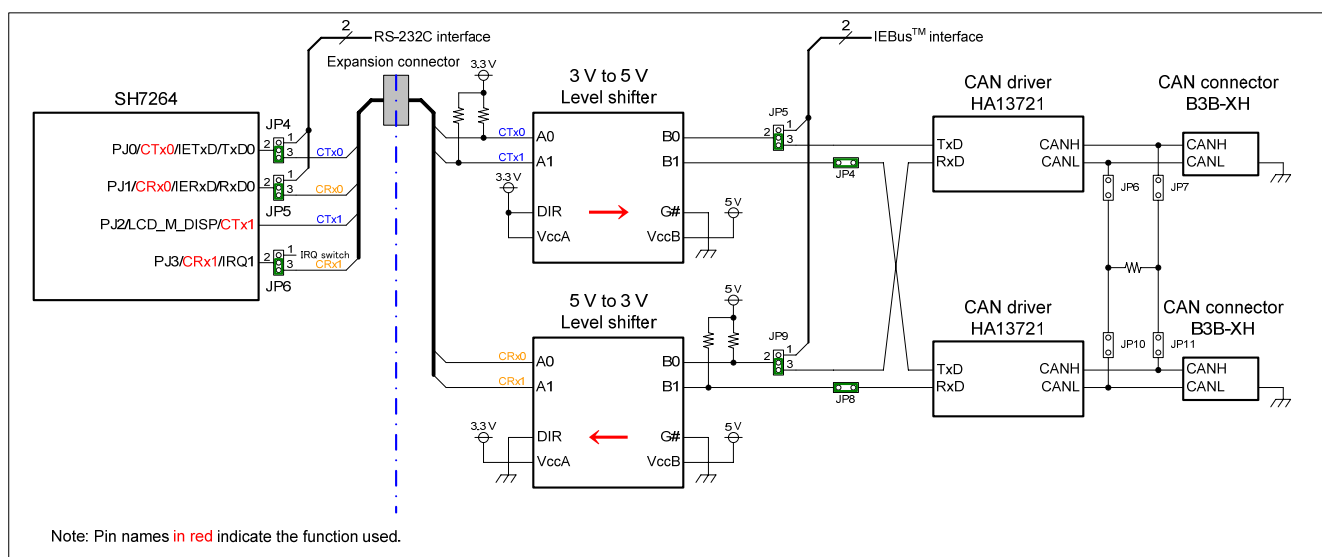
2
RS-232C interface
Expansion connector
3.3 V
3 V to 5 V
Level shifter
2
IEBus$^{TM}$ interface
CAN driver
HA13721
CAN connector
B3B-XH
SH7264
JP4
2 1 3
PJ0/CTx0/IETxD/TxD0
CTx0
PJ1/CRx0/IERxD/RxD0
2 3
CRx0
JP5
PJ2/LCD_M_DISP/CTx1
CTx1
PJ3/CRx1/IRQ1
2 3
IRQ switch
CRx1
JP6
CTx0
A0
CTx1
A1
3.3 V
DIR
VccA
B0
B1
G#
VccB
5 V
JP5
2 1 3
JP4
TxD
RxD
CANH
CANL
CANH
CANL
JP6
JP7
5 V to 3 V
Level shifter
5 V
CAN driver
HA13721
CAN connector
B3B-XH
JP9
2 1 3
JP10
JP11
CRx0
A0
CRx1
A1
B0
B1
JP8
TxD
RxD
CANH
CANL
CANH
CANL
3.3 V
DIR
VccA
G#
VccB
5 V
Note: Pin names in red indicate the function used.